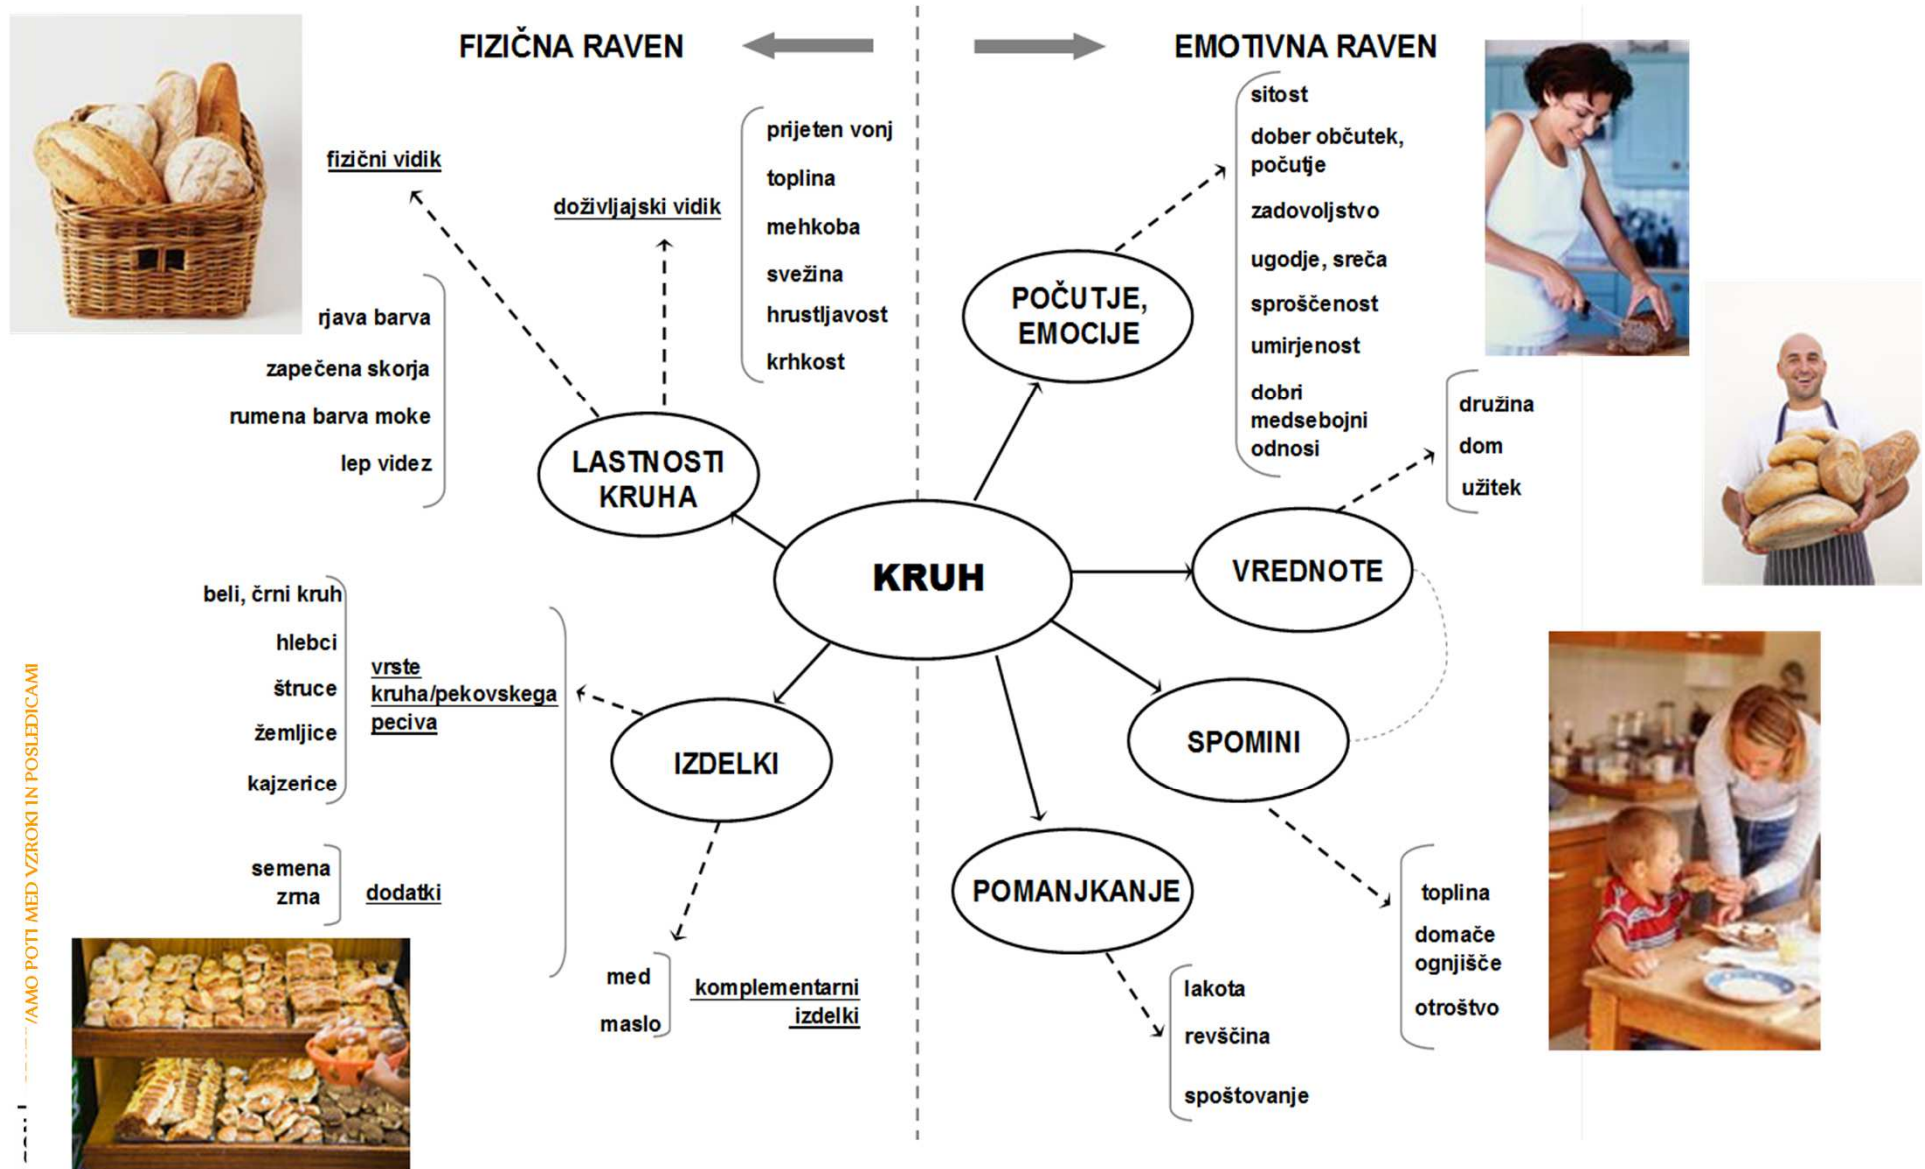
FIZIČNA RAVEN

EMOTIVNA RAVEN

fizični vidik

doživljajski vidik

prijeten vonj
toplina
mehkoba
svežina
hrustljavost
krhkost

rjava barva
zapečena skorja
rumena barva moke
lep videz

LASTNOSTI KRUHA

KRUH

POČUTJE, EMOCIJE

sitost
dober občutek, počutje
zadovoljstvo
ugodje, sreča
sproščenost
umirjenost
dobri medsebojni odnosi

VREDNOTE

družina
dom
užitek

SPOMINI

toplina
domače ognjišče
otroštvo

POMANJKANJE

lakota
revščina
spoštovanje

IZDELKI

beli, črni kruh
hlebci
štruce
žemljice
kajzerice

vrste kruha/pekovskega peciva

semena
zrna

dodatki

med
maslo

komplementarni izdelki

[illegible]AMO POTI MED VZROKI IN POSLEDICAMI